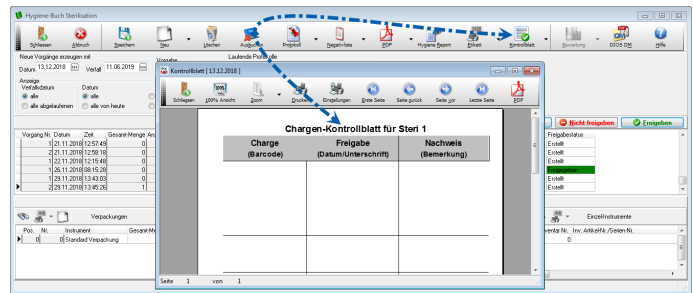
Hygiene-Buch Sterilisation

Schliessen Abbruch Speichern Neu Löschen Ausgeben Protokoll Negativliste PDF Hygiene Report Etikett Kontrollblatt Bewertung DIOS OM Hilfe

Neue Vorgänge erzeugen mit
Datum 13.12.2018 Verfall 11.06.2019
Anzeige
Verfallsdatum Datum
alle alle
alle abgelaufenen alle von heute

Vorgabe Laufende Protokolle

| Vorgang Nr. | Datum | Zeit | Gesamt-Menge |
|---|---|---|---|
| 1 | 21.11.2018 | 12:57:49 | 0 |
| 1 | 21.11.2018 | 12:58:18 | 0 |
| 1 | 22.11.2018 | 12:15:48 | 0 |
| 1 | 26.11.2018 | 08:15:28 | 0 |
| 1 | 29.11.2018 | 13:43:03 | 0 |
| 2 | 29.11.2018 | 13:45:26 | 1 |

Verpackungen

| Pos. | Nr. | Instrument | Gesamt-Me |
|---|---|---|---|
| 0 | 0 | Standard Verpackung | |

Nicht freigeben Freigeben

| Freigabestatus |
|---|
| Erstellt |
| Erstellt |
| Erstellt |
| Freigegeben |
| Erstellt |
| Erstellt |

Einzelinstrumente
ventar Nr. Inv. Artikel-Nr./Serien-Nr.
0

Kontrollblatt [13.12.2018]

Schliessen 100% Ansicht Zoom Drucken Einstellungen Erste Seite Seite zurück Seite vor Letzte Seite PDF

Chargen-Kontrollblatt für Steri 1

| Charge (Barcode) | Freigabe (Datum/Unterschrift) | Nachweis (Bemerkung) |
|---|---|---|
| | | |

Seite 1 von 1